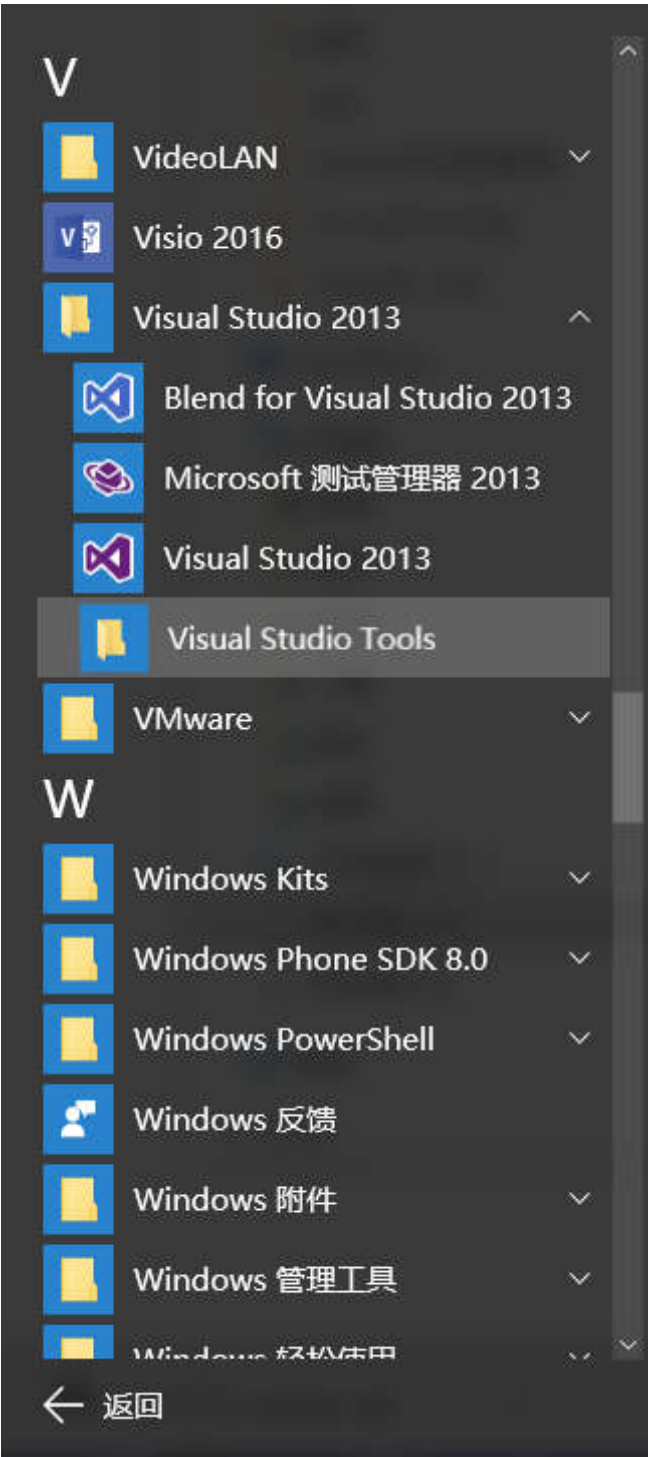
V

VideoLAN

Visio 2016

Visual Studio 2013

Blend for Visual Studio 2013

Microsoft 测试管理器 2013

Visual Studio 2013

Visual Studio Tools

VMware

W

Windows Kits

Windows Phone SDK 8.0

Windows PowerShell

Windows 反馈

Windows 附件

Windows 管理工具

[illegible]

返回